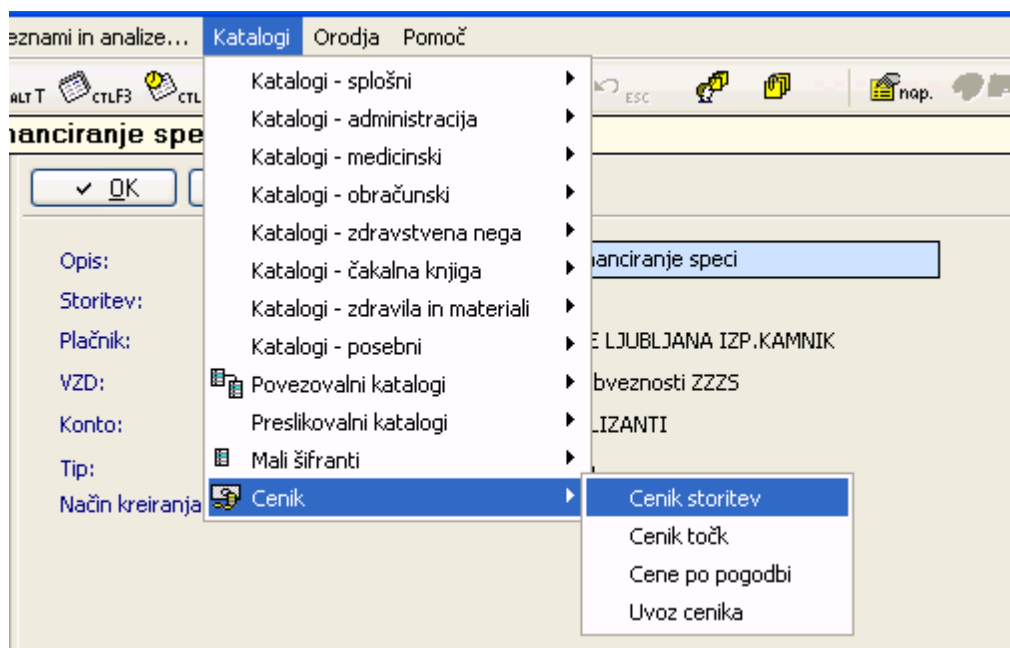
eznami in analize... Katalogi Orodja Pomoč

ALT T CTLF3 CTL ESC nap.

anciranje spe

OK

Opis:
Storitev:
Plačnik:
VZD:
Konto:
Tip:
Način kreiranja

Katalogi - splošni
Katalogi - administracija
Katalogi - medicinski
Katalogi - obračunski
Katalogi - zdravstvena nega
Katalogi - čakalna knjiga
Katalogi - zdravila in materiali
Katalogi - posebni
Povezovalni katalogi
Preslikovalni katalogi
Mali šifranti
Cenik

Cenik storitev
Cenik točk
Cene po pogodbi
Uvoz cenika

nanciranje speci
E LJUBLJANA IZP.KAMNIK
bveznosti ZZZS
LIZANTI